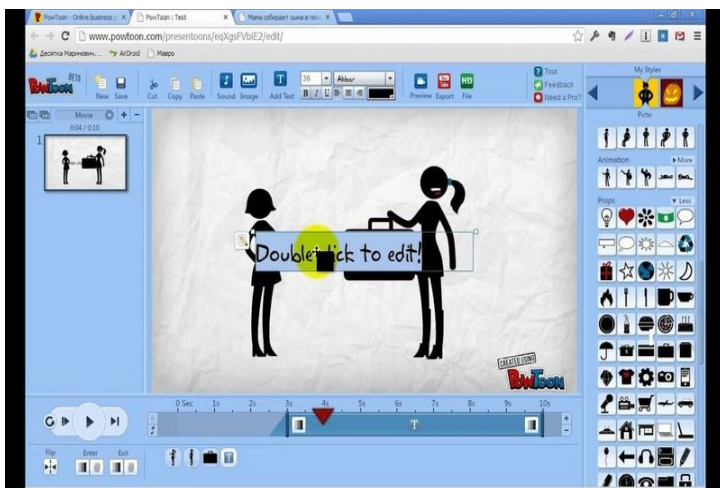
PowToon - Online business ×  PowToon : Test ×  Мама собирает сына в ло... ×

www.powtoon.com/presentoons/eqXgsFVbiE2/edit/

Десятка Маринович...  AirDroid  Мавро

PowToon BETA  New  Save  Cut  Copy  Paste  Sound  Image  Add Text  36  Akbar  B I U  Preview  Export  File  Tour  Feedback  Need a Pro?

My Styles

Movie  0:04 / 0:10

1

Picto

Animation  More

Props  Less

Double click to edit!

CREATED USING PowToon

0 Sec  1s  2s  3s  4s  5s  6s  7s  8s  9s  10s

T

Flip  Enter  Exit